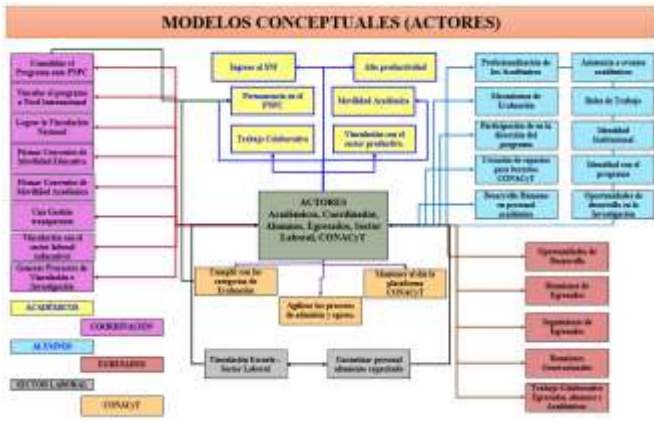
MODELOS CONCEPTUALES (ACTORES)

Consolidar el Programa ante PNPC

Vincular el programa a Nivel Internacional

Lograr la Vinculación Nacional

Firmar Convenios de Movilidad Educativa

Firmar Convenios de Movilidad Académica

Con Gestión transparente

Vinculación con el sector laboral (educativo)

Generar Proyectos de Vinculación e Investigación

ACADÉMICOS

COORDINACIÓN

ALUMNOS

EGRESADOS

SECTOR LABORAL

CONACyT

Ingreso al SNI

Alta productividad

Permanencia en el PNPC

Movilidad Académica

Trabajo Colaborativo

Vinculación con el sector productivo.

ACTORES
Académicos, Coordinador, Alumnos, Egresados, Sector Laboral, CONACyT

Cumplir con los Estándares de Evaluación

Mantener al día la plataforma CONACyT

Aplicar los procesos de admisión y egreso.

Vinculación Escuela - Sector Laboral

Encontrar personal altamente capacitado

Profesionalización de los Académicos

Asistencia a eventos académicos

Mecanismos de Evaluación

Redes de Trabajo

Participación en la dirección del programa

Identidad Institucional

Creación de espacios para becarios CONACyT

Identidad con el programa

Desarrollo Humano en procesos académicos

Oportunidades de desarrollo en la Investigación

Oportunidades de Desarrollo

Reuniones de Egresados

Seguimiento de Egresados

Reuniones Generacionales

Trabajo Colaborativo Egresados, alumnos y Académicos